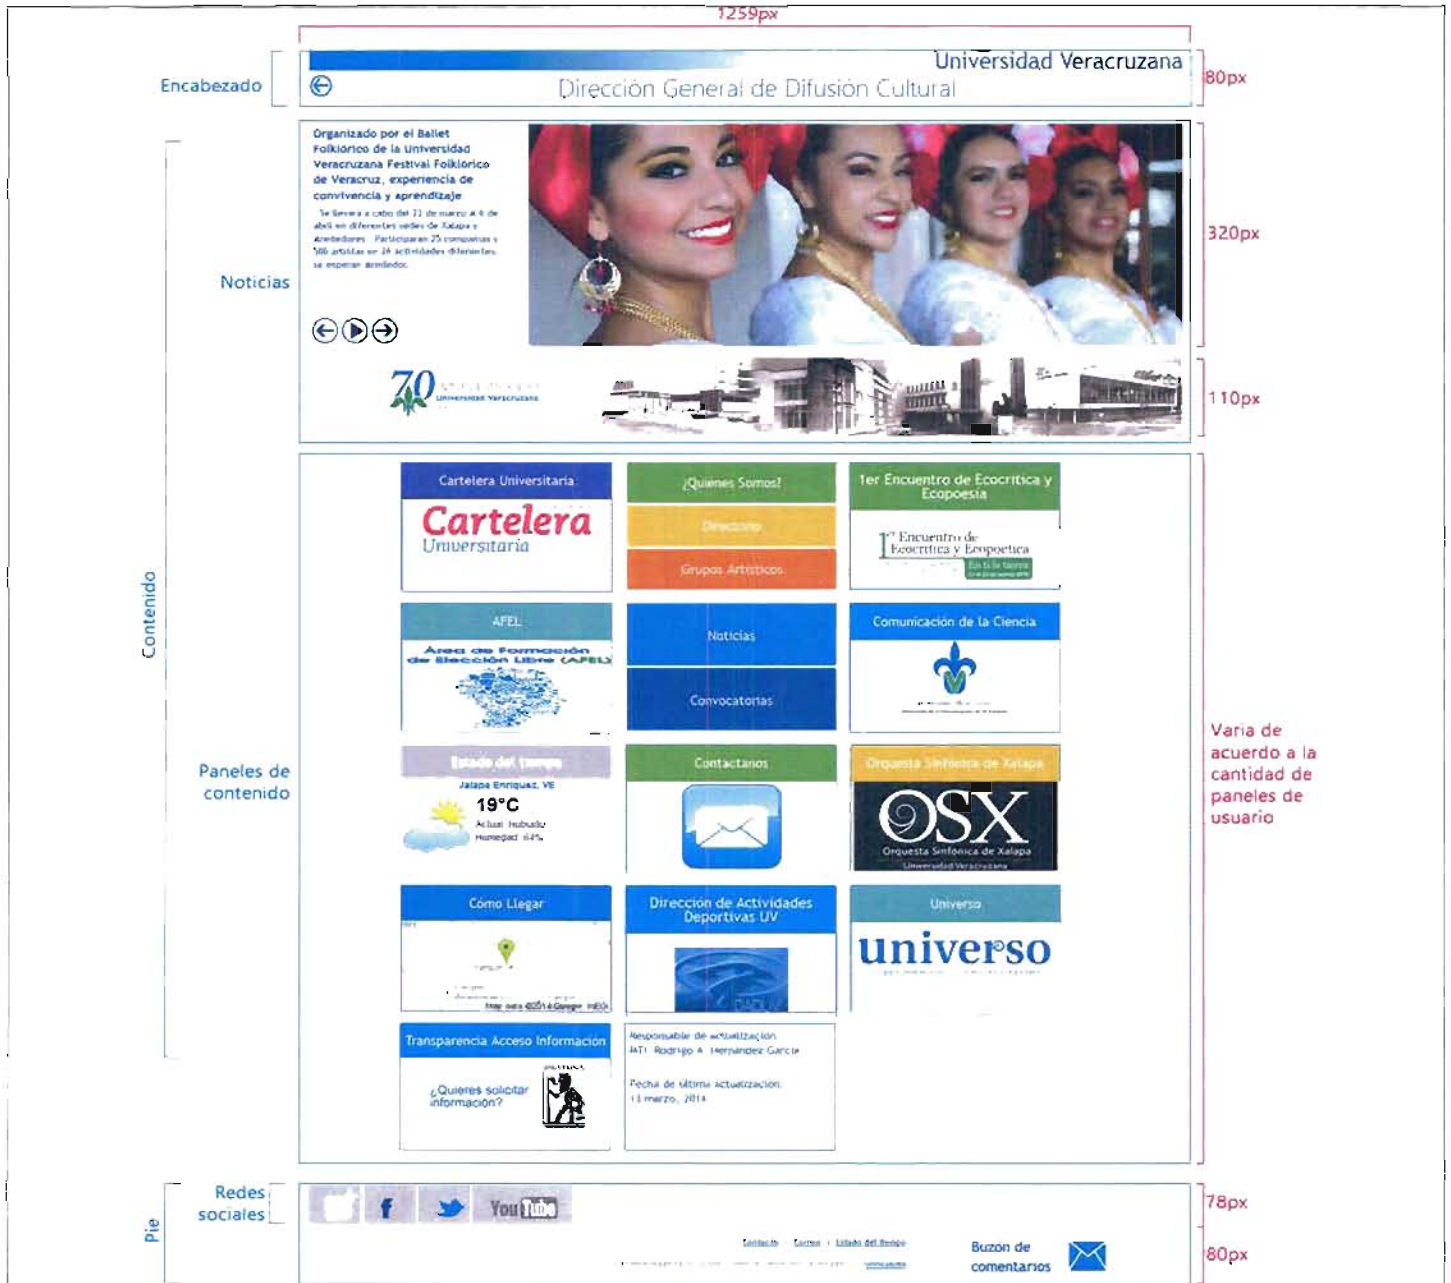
1259px

Encabezado

Universidad Veracruzana
Dirección General de Difusión Cultural

80px

Noticias

Organizado por el Ballet Folklórico de la Universidad Veracruzana Festival Folklórico de Veracruz, experiencia de convivencia y aprendizaje

Se llevará a cabo del 31 de marzo al 4 de abril en diferentes sedes de Xalapa y alrededores. Participarán 25 compañías y 386 artistas en 34 actividades diferentes. Se esperan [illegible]

320px

70 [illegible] Universidad Veracruzana

110px

Contenido

Paneles de contenido

Cartelera Universitaria
Cartelera Universitaria

¿Quienes Somos?
Directorio
Grupos Artísticos

1er Encuentro de Ecocritica y Ecopoesia
1er Encuentro de Ecocritica y Ecopoetica

AFEL
Área de Formación de Elección Libre (AFEL)

Noticias
Convocatorias

Comunicación de la Ciencia

Estado del tiempo
Jalapa Enriquez, VE
19°C
Actual: Nublado
Humedad: 64%

Contactanos

Orquesta Sinfónica de Xalapa
OSX
Orquesta Sinfónica de Xalapa
Universidad Veracruzana

Cómo Llegar

Dirección de Actividades Deportivas UV

Universo
universo

Transparencia Acceso Información
¿Quieres solicitar información?

Responsable de actualización
MTI Rodrigo A. Hernandez Garcia
Fecha de última actualización
13 marzo, 2014

Varia de acuerdo a la cantidad de paneles de usuario

Pie

Redes sociales

f
You Tube

78px

Contacto Correo Estado del tiempo

Buzon de comentarios

80px